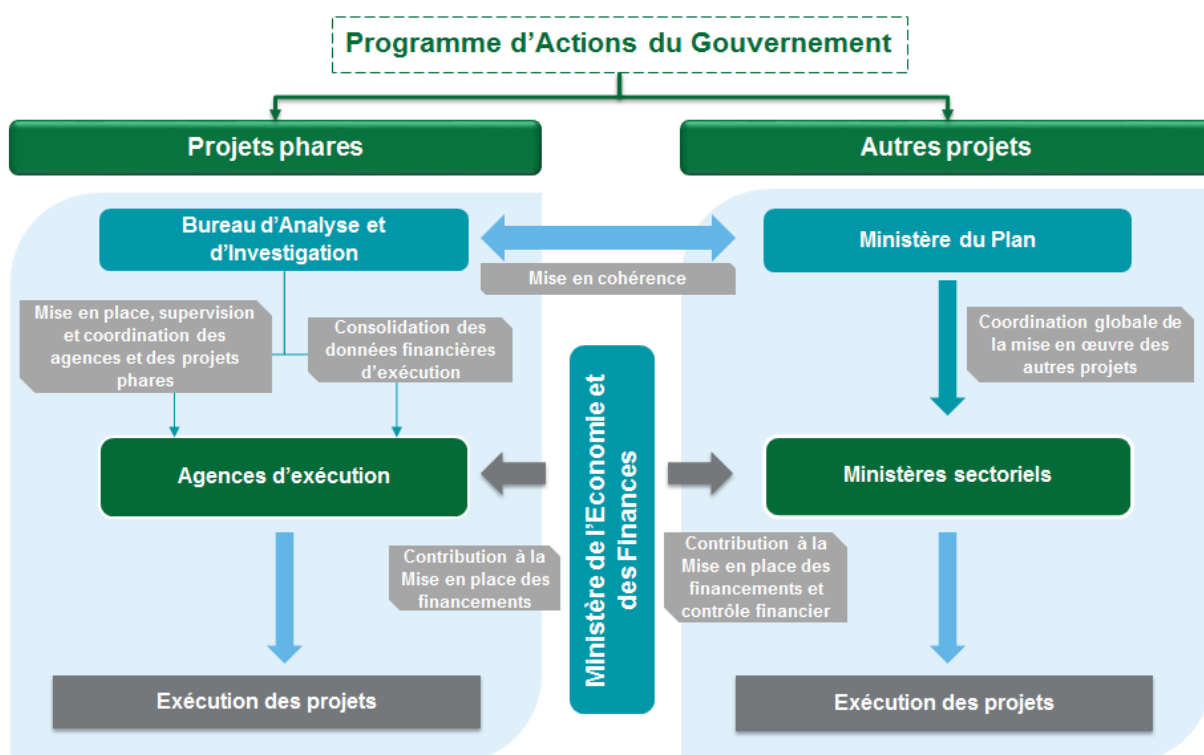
Programme d’Actions du Gouvernement

Projets phares

Autres projets

Bureau d’Analyse et d’Investigation

Mise en cohérence

Ministère du Plan

Mise en place, supervision et coordination des agences et des projets phares

Consolidation des données financières d’exécution

Coordination globale de la mise en œuvre des autres projets

Ministère de l’Economie et des Finances

Agences d’exécution

Ministères sectoriels

Contribution à la Mise en place des financements

Contribution à la Mise en place des financements et contrôle financier

Exécution des projets

Exécution des projets